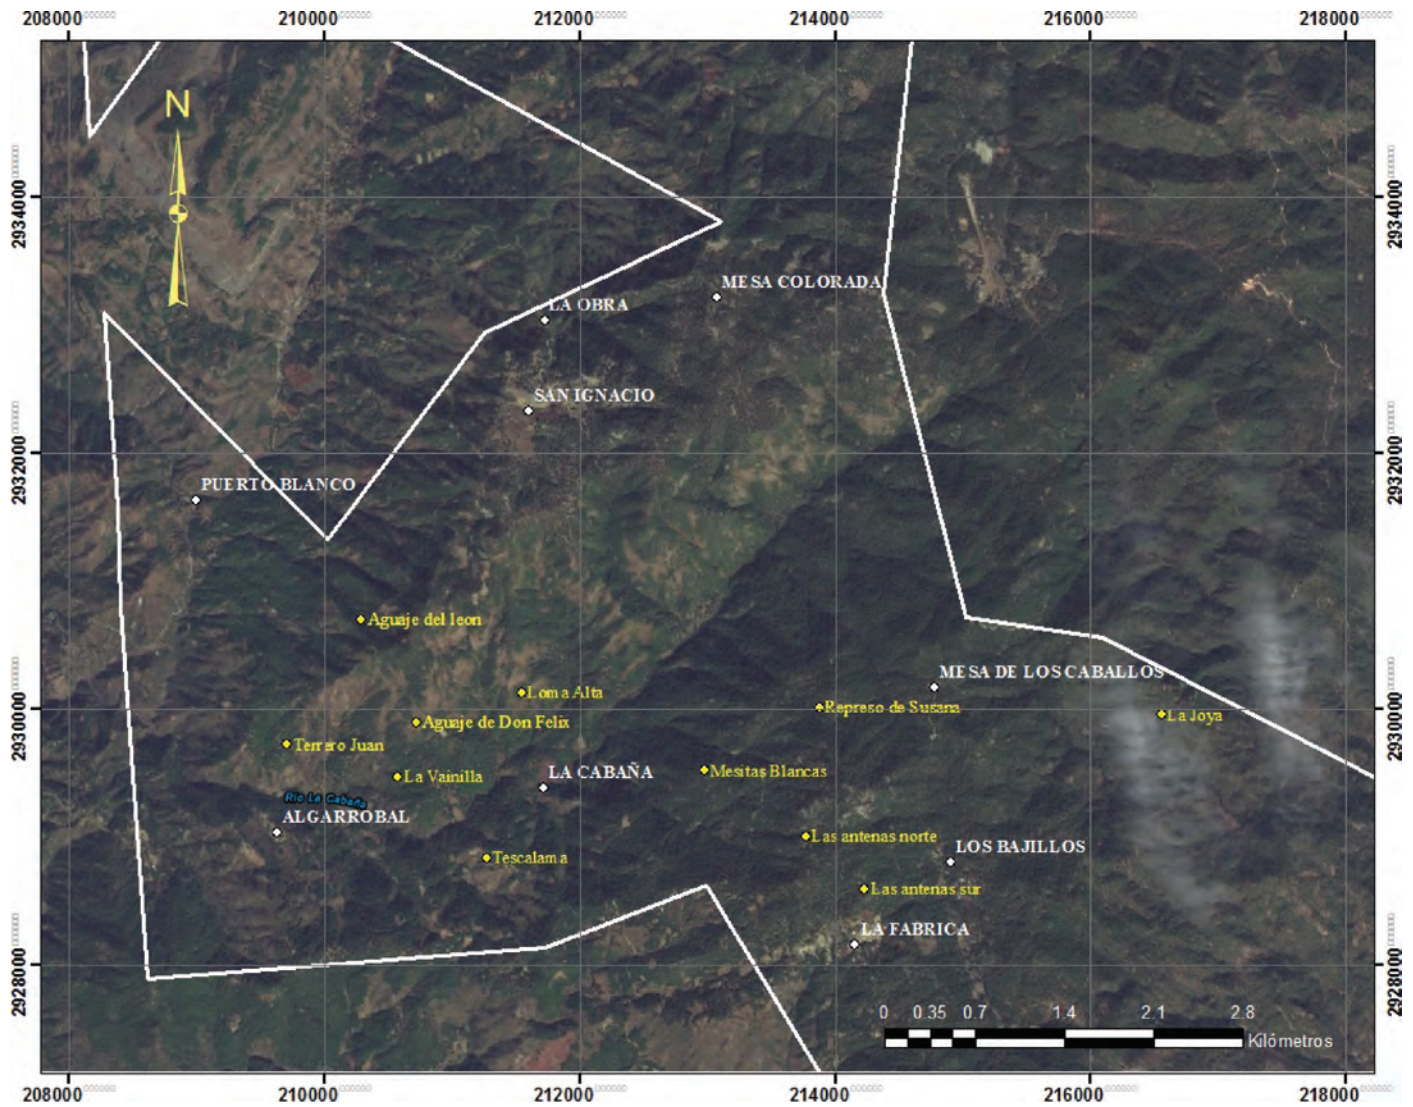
208000 210000 212000 214000 216000 218000

2934000
2932000
2930000
2928000

N

MESA COLORADA
LA OBRA
SAN IGNACIO
PUERTO BLANCO
Aguaje del leon
Loma Alta
Aguaje de Don Felix
Terrero Juan
La Vainilla
LA CABAÑA
Rio La Cabaña
ALGARROBAL
Tescalama
MESA DE LOS CABALLOS
Represo de Susana
La Joya
Mesitas Blancas
Las antenas norte
LOS BAJILLOS
Las antenas sur
LA FABRICA

0 0.35 0.7 1.4 2.1 2.8
Kilómetros

208000 210000 212000 214000 216000 218000

2934000
2932000
2930000
2928000